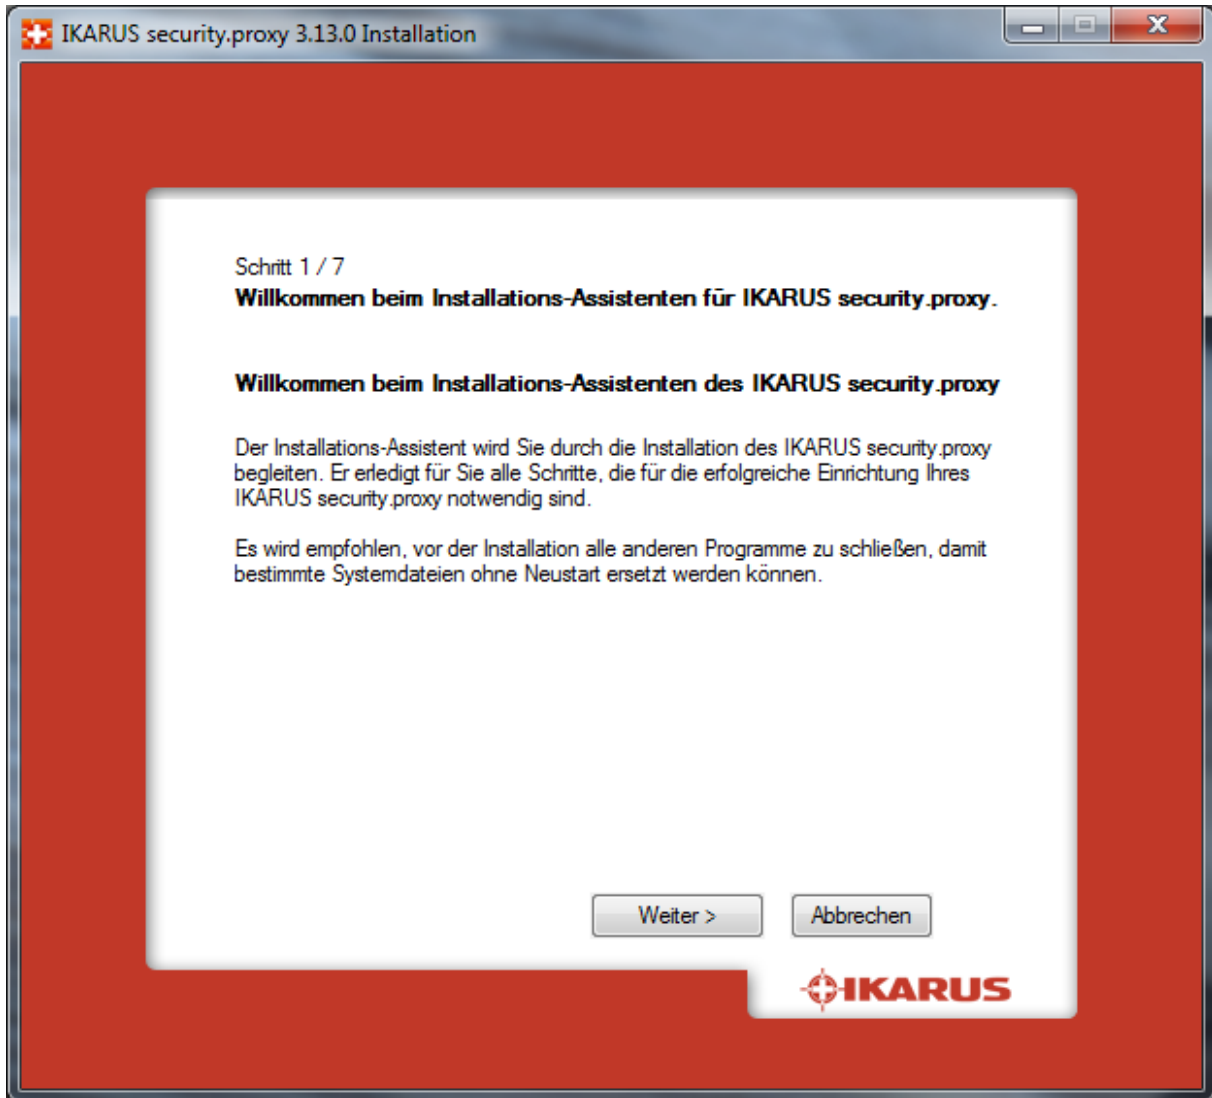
IKARUS security.proxy 3.13.0 Installation

Schritt 1 / 7
Willkommen beim Installations-Assistenten für IKARUS security.proxy.

Willkommen beim Installations-Assistenten des IKARUS security.proxy

Der Installations-Assistent wird Sie durch die Installation des IKARUS security.proxy begleiten. Er erledigt für Sie alle Schritte, die für die erfolgreiche Einrichtung Ihres IKARUS security.proxy notwendig sind.

Es wird empfohlen, vor der Installation alle anderen Programme zu schließen, damit bestimmte Systemdateien ohne Neustart ersetzt werden können.

Weiter >

Abbrechen

IKARUS